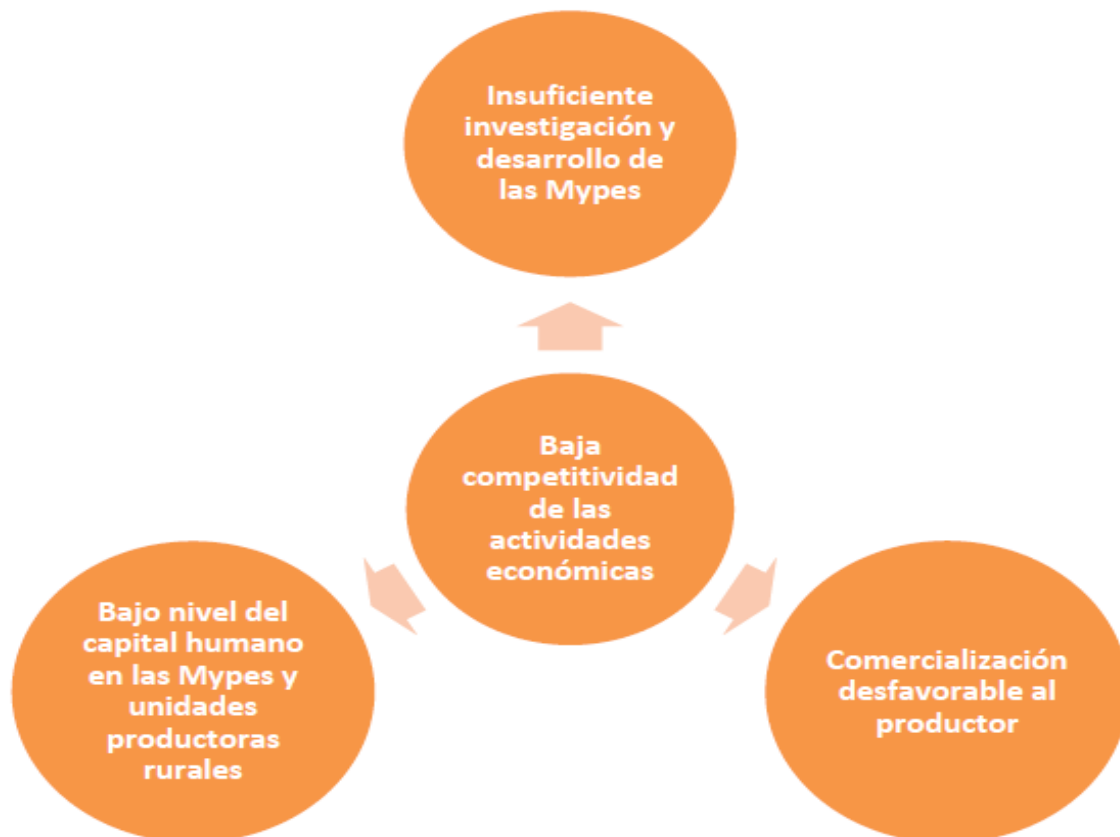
Insuficiente investigación y desarrollo de las Mypes

Baja competitividad de las actividades económicas

Bajo nivel del capital humano en las Mypes y unidades productoras rurales

Comercialización desfavorable al productor